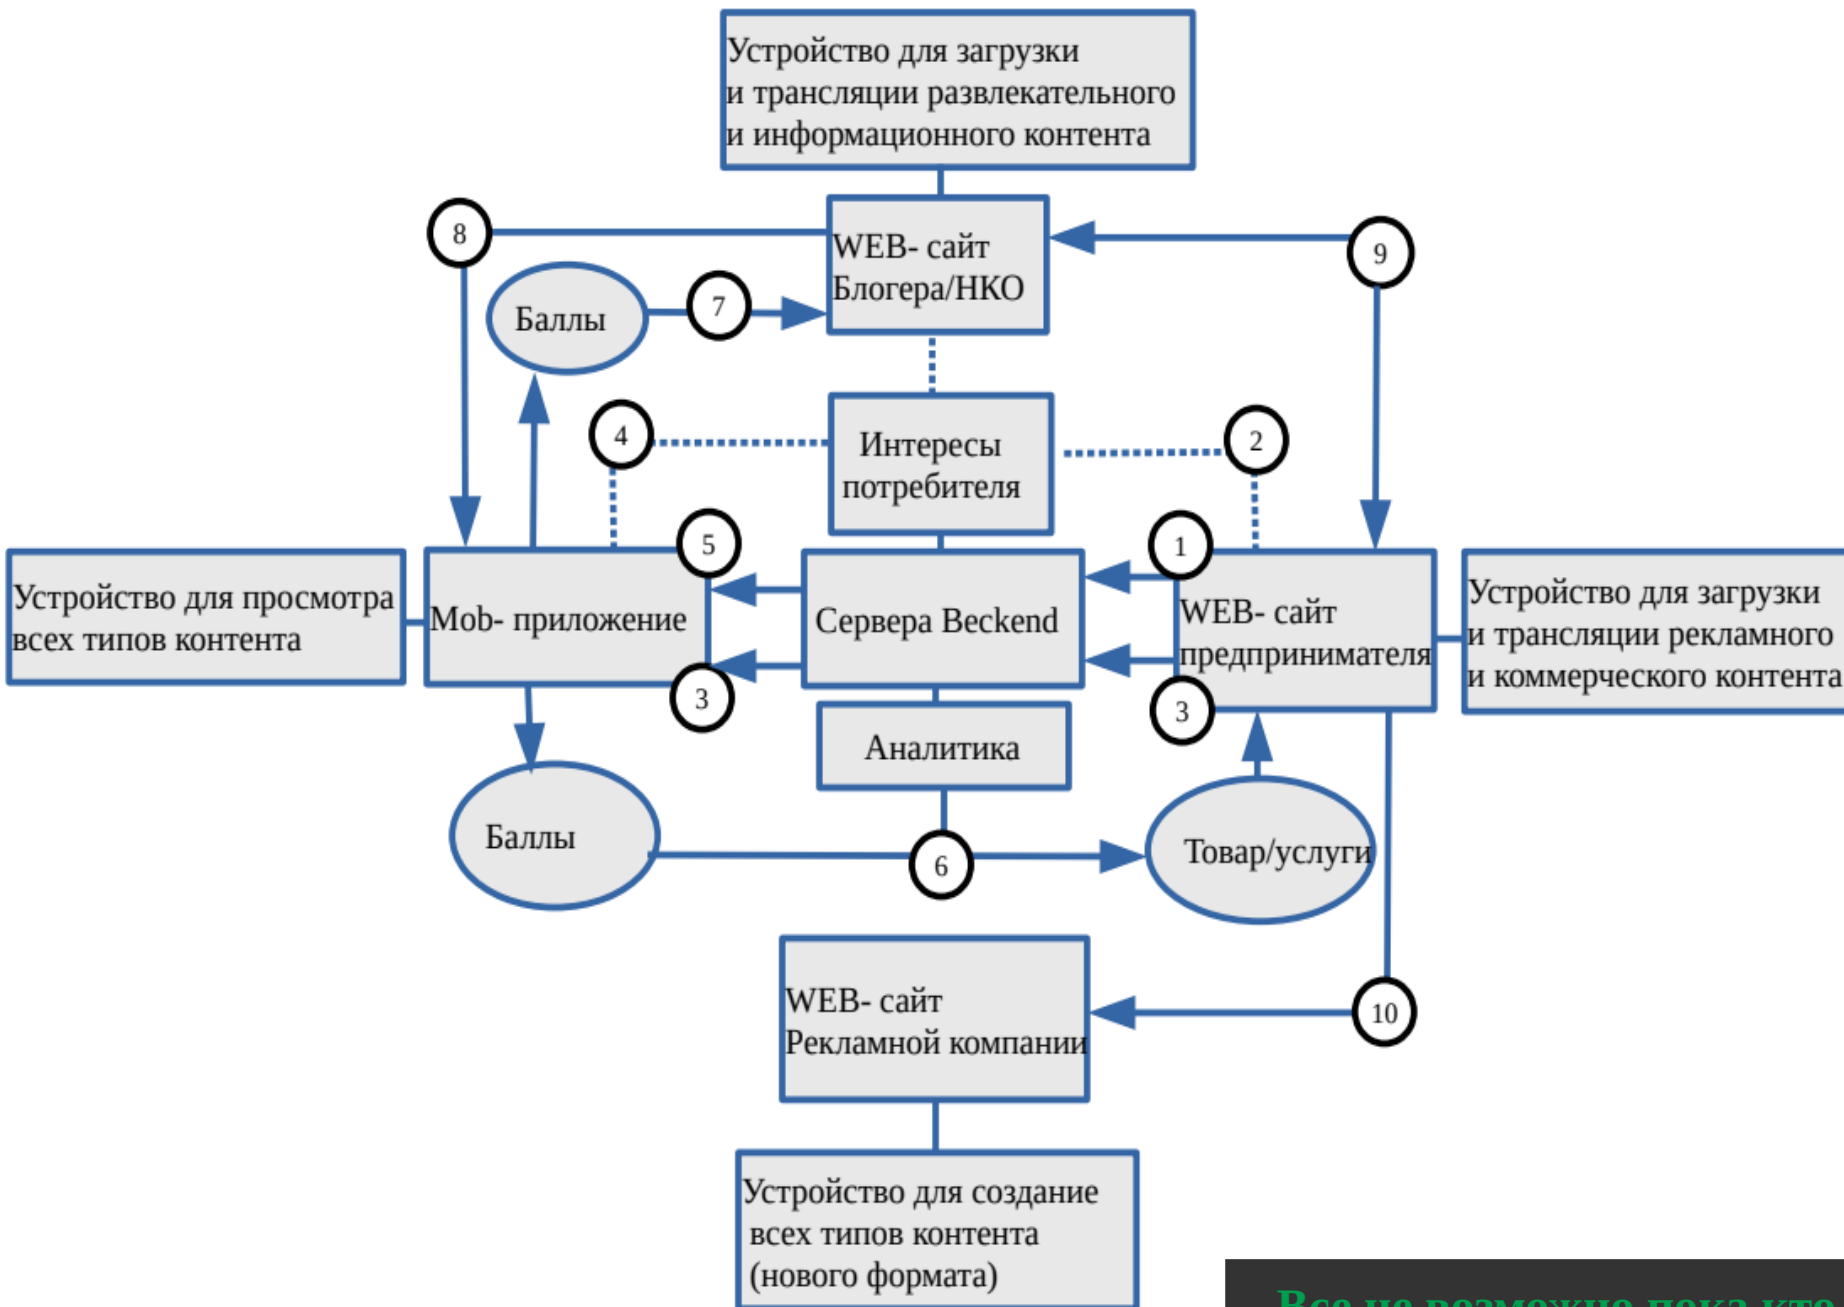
Устройство для загрузки и трансляции развлекательного и информационного контента

8

WEB- сайт Блогера/НКО

9

Баллы

7

4

Интересы потребителя

2

5

1

Устройство для просмотра всех типов контента

Mob- приложение

Сервера Beckend

WEB- сайт предпринимателя

Устройство для загрузки и трансляции рекламного и коммерческого контента

3

3

Аналитика

Баллы

6

Товар/услуги

WEB- сайт Рекламной компании

10

Устройство для создание всех типов контента (нового формата)

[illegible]